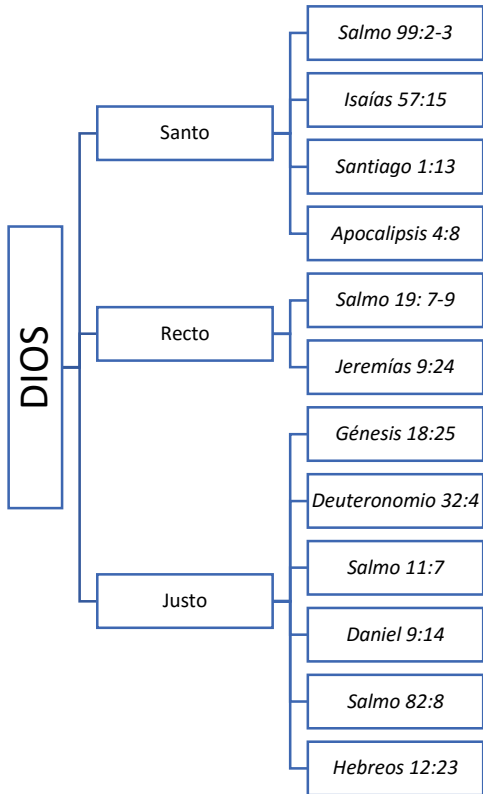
DIOS

Santo

Salmo 99:2-3

Isaías 57:15

Santiago 1:13

Apocalipsis 4:8

Recto

Salmo 19: 7-9

Jeremías 9:24

Justo

Génesis 18:25

Deuteronomio 32:4

Salmo 11:7

Daniel 9:14

Salmo 82:8

Hebreos 12:23